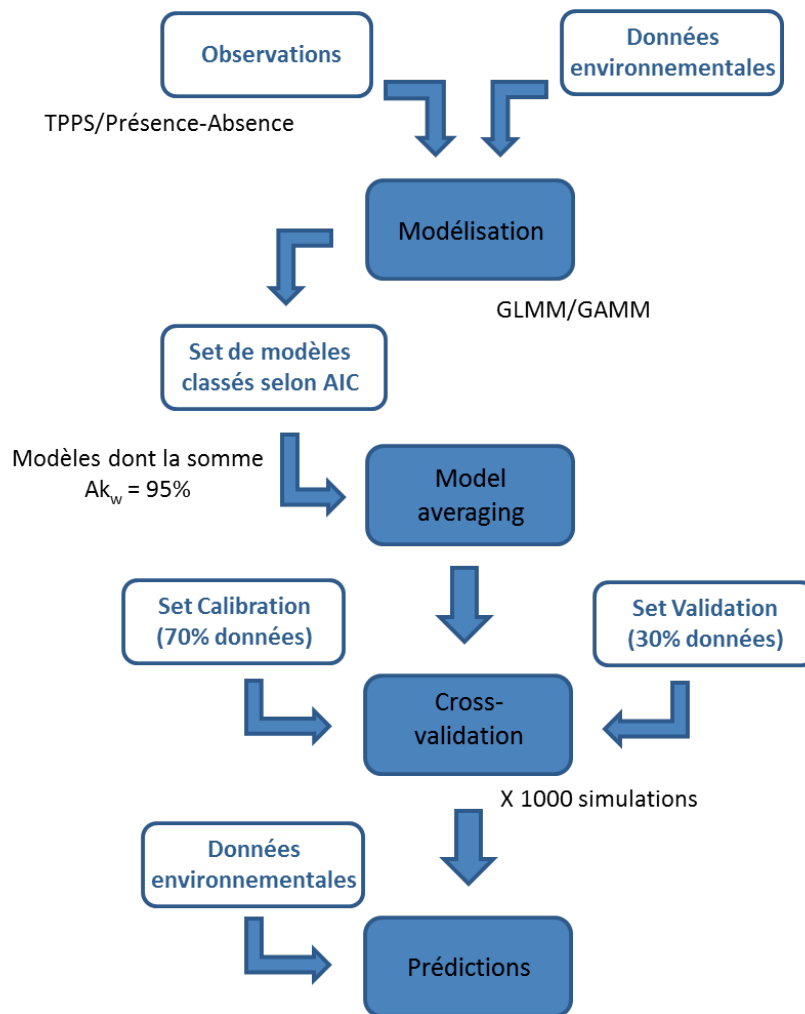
Observations

Données environnementales

TPPS/Présence-Absence

Modélisation

GLMM/GAMM

Set de modèles classés selon AIC

Modèles dont la somme $Ak_w$ = 95%

Model averaging

Set Calibration (70% données)

Set Validation (30% données)

Cross-validation

X 1000 simulations

Données environnementales

Prédictions